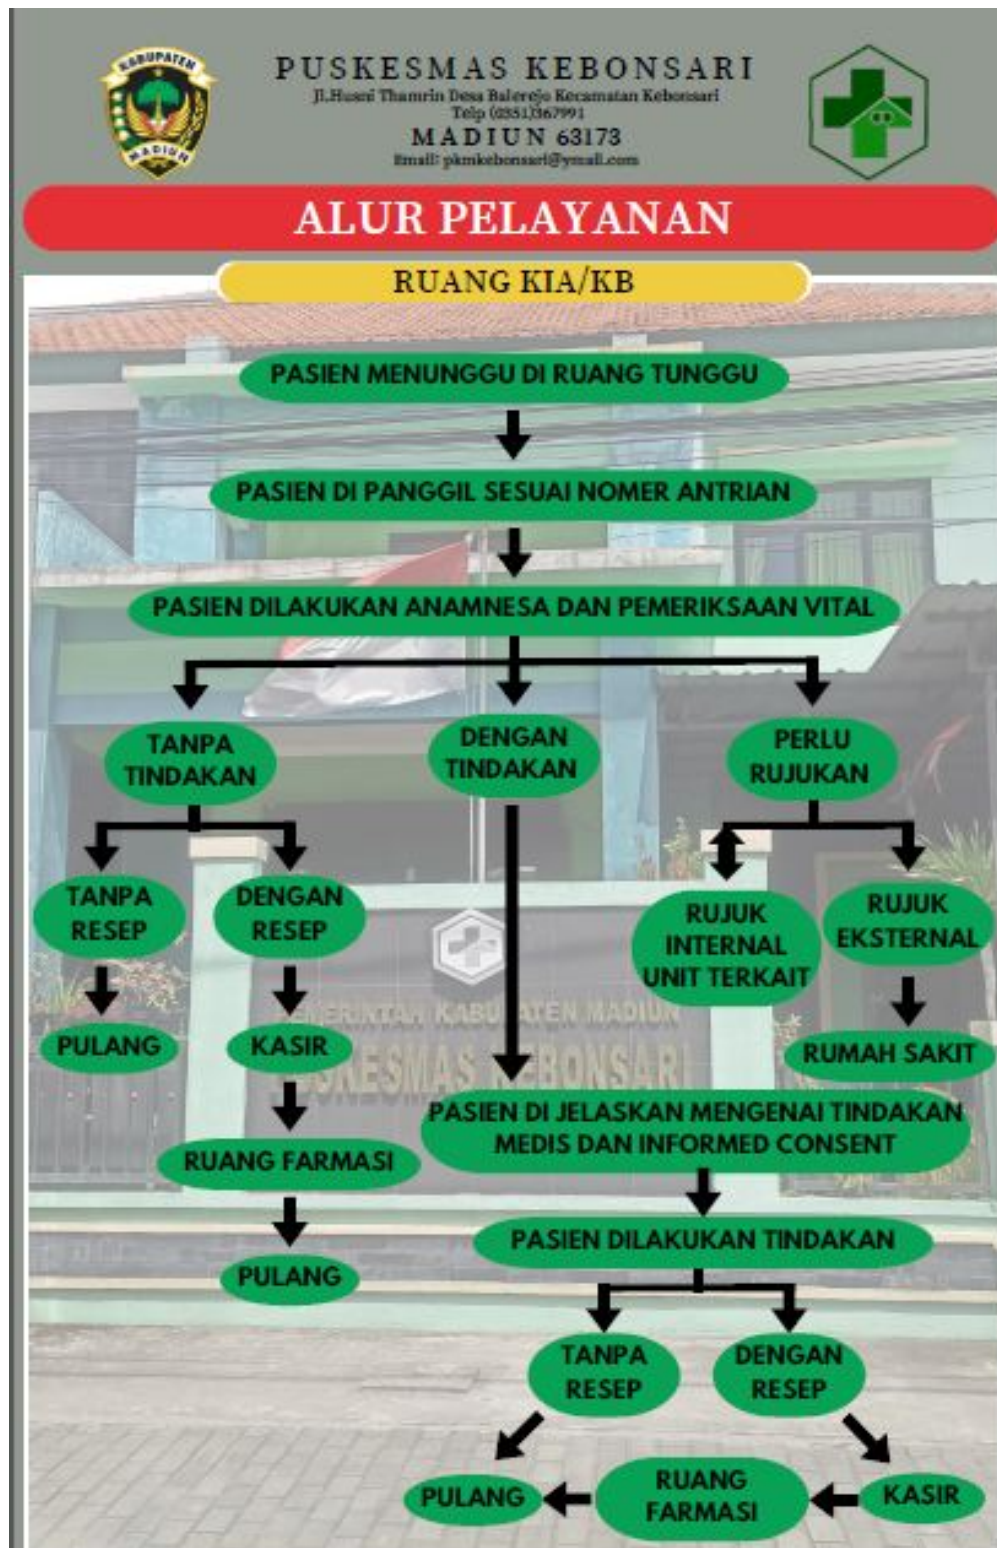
KABUPATEN MADIUN

PUSKESMAS KEBONSARI
Jl.Husni Thamrin Desa Balerejo Kecamatan Kebonsari
Telp (0351)367991
MADIUN 63173
Email: pkmkebonsari@ymail.com

ALUR PELAYANAN

RUANG KIA/KB

PASIEN MENUNGGU DI RUANG TUNGGU

PASIEN DI PANGGIL SESUAI NOMER ANTRIAN

PASIEN DILAKUKAN ANAMNESA DAN PEMERIKSAAN VITAL

TANPA TINDAKAN

DENGAN TINDAKAN

PERLU RUJUKAN

TANPA RESEP

DENGAN RESEP

RUJUK INTERNAL UNIT TERKAIT

RUJUK EKSTERNAL

PULANG

KASIR

RUMAH SAKIT

PEMERINTAH KABUPATEN MADIUN
PUSKESMAS KEBONSARI

PASIEN DI JELASKAN MENGENAI TINDAKAN MEDIS DAN INFORMED CONSENT

RUANG FARMASI

PASIEN DILAKUKAN TINDAKAN

PULANG

TANPA RESEP

DENGAN RESEP

PULANG

RUANG FARMASI

KASIR